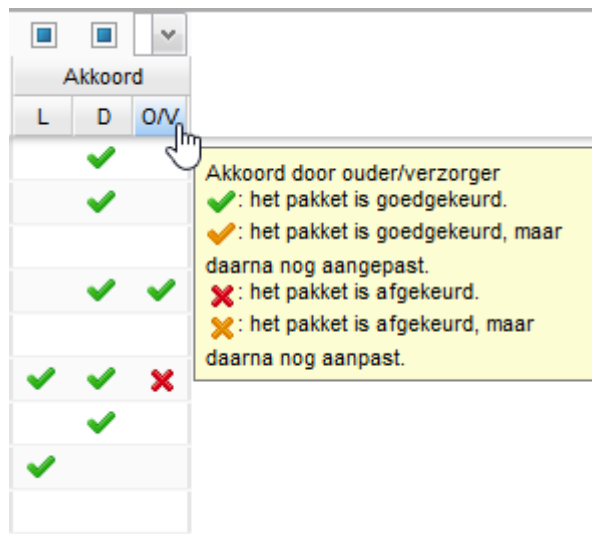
Akkoord

| L | D | O/V |
|---|---|---|

Akkoord door ouder/verzorger
: het pakket is goedgekeurd.
: het pakket is goedgekeurd, maar daarna nog aangepast.
: het pakket is afgekeurd.
: het pakket is afgekeurd, maar daarna nog aanpast.